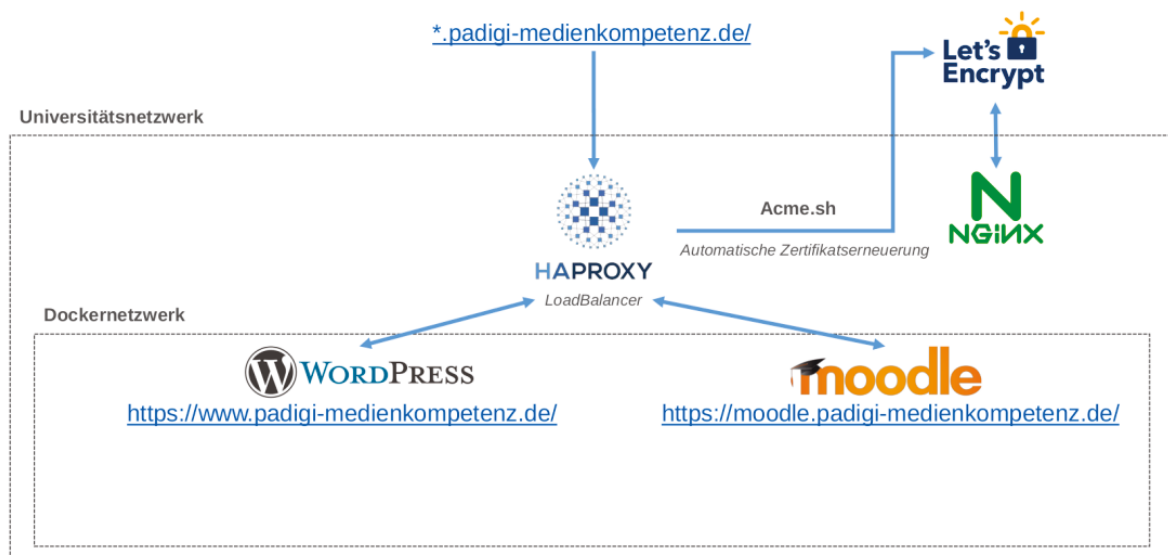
*.padigi-medienkompetenz.de/

Let's Encrypt

Universitätsnetzwerk

Acme.sh

Automatische Zertifikatserneuerung

NGINX

HAPROXY

LoadBalancer

Dockernetzwerk

WordPress

https://www.padigi-medienkompetenz.de/

moodle

https://moodle.padigi-medienkompetenz.de/